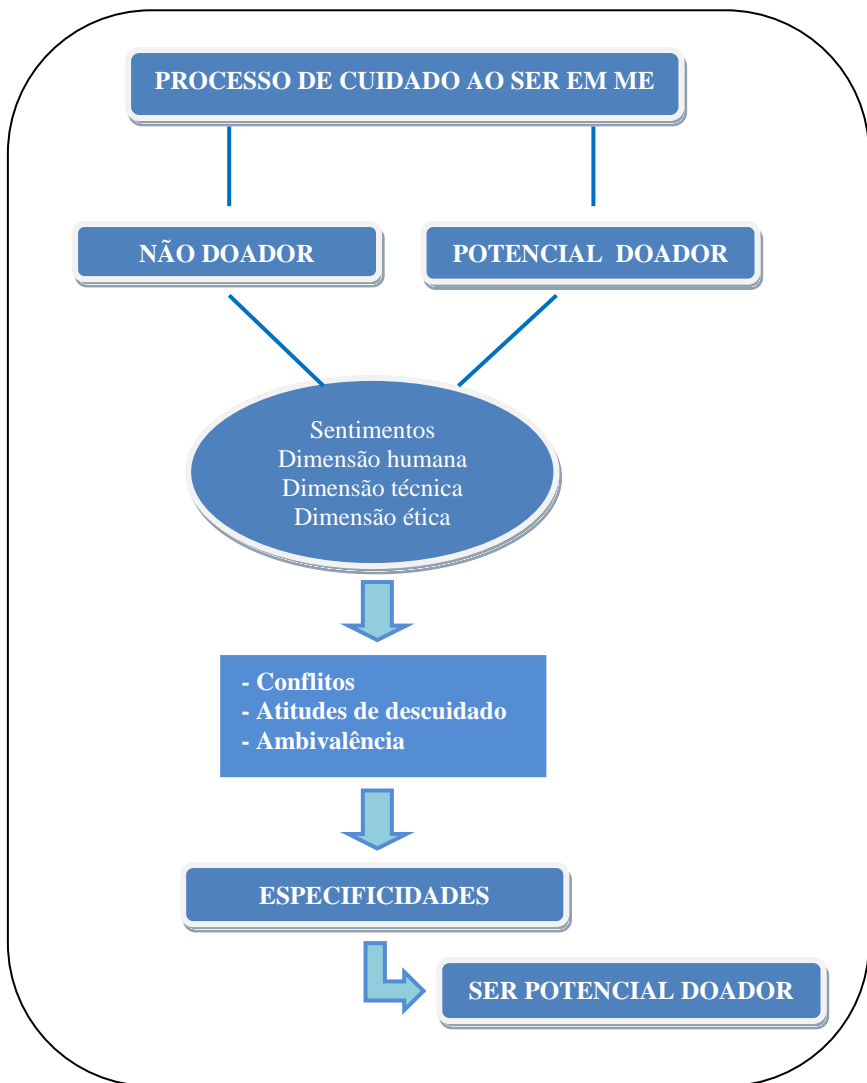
PROCESSO DE CUIDADO AO SER EM ME

NÃO DOADOR

POTENCIAL DOADOR

Sentimentos
Dimensão humana
Dimensão técnica
Dimensão ética

- Conflitos
- Atitudes de descuidado
- Ambivalência

ESPECIFICIDADES

SER POTENCIAL DOADOR